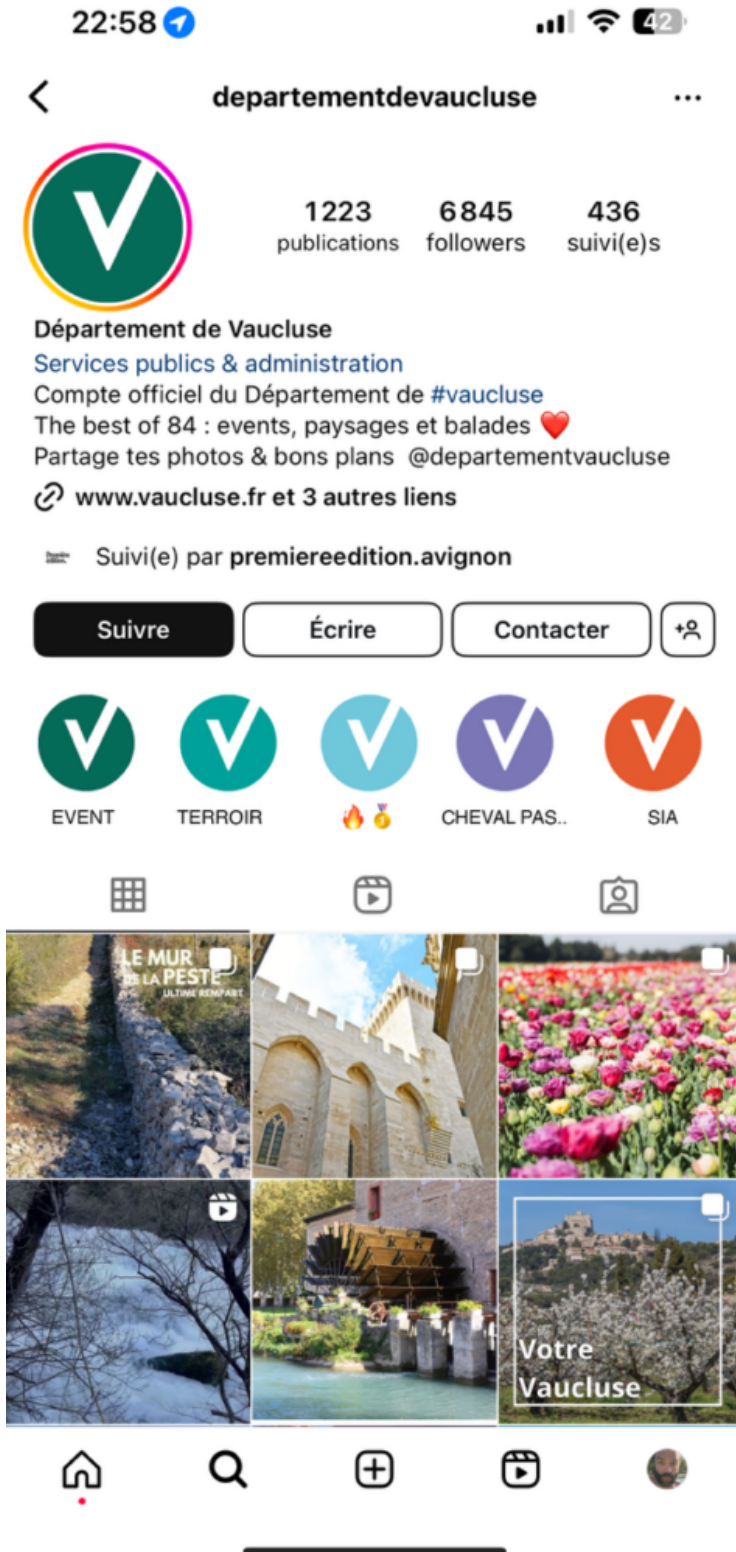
22:58

42

departementdevaucluse

1223 publications
6845 followers
436 suivi(e)s

Département de Vaucluse
Services publics & administration
Compte officiel du Département de #vaucluse
The best of 84 : events, paysages et balades ❤️
Partage tes photos & bons plans @departementvaucluse
www.vaucluse.fr et 3 autres liens

Suivi(e) par premiereedition.avignon

Suivre
Écrire
Contacter

EVENT
TERROIR
🔥🥇
CHEVAL PAS..
SIA

LE MUR DE LA PESTE
ULTIME REMPART

Votre Vaucluse